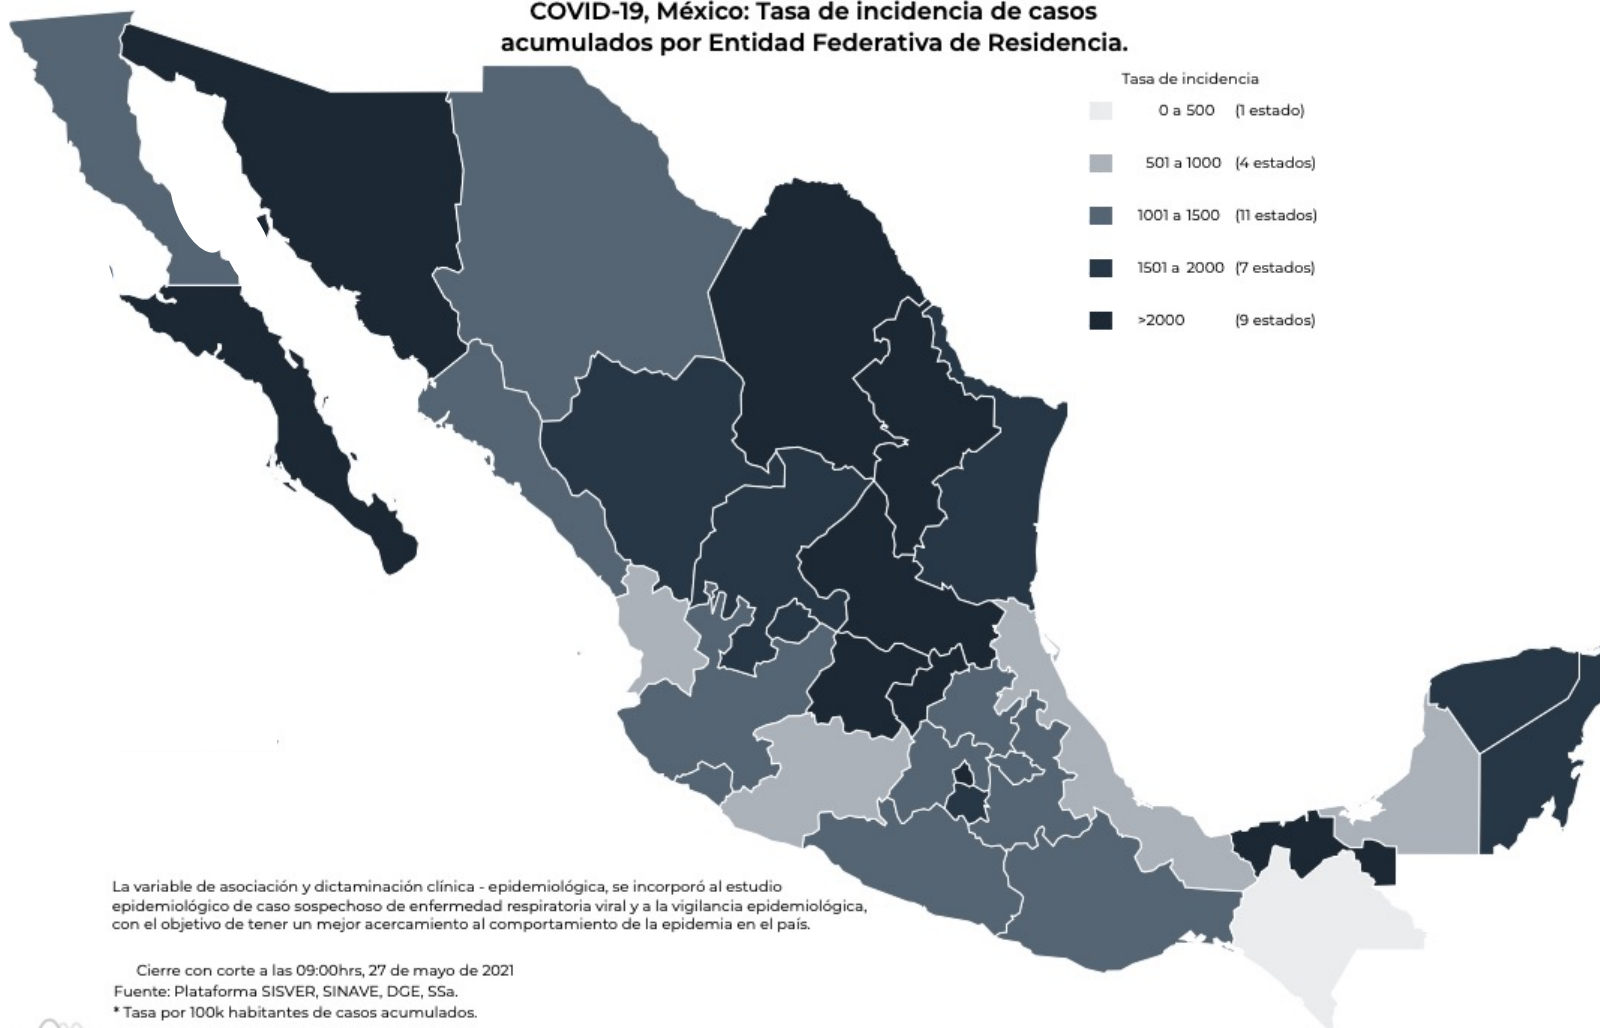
COVID-19, México: Tasa de incidencia de casos acumulados por Entidad Federativa de Residencia.

Tasa de incidencia

0 a 500 (1 estado)

501 a 1000 (4 estados)

1001 a 1500 (11 estados)

1501 a 2000 (7 estados)

>2000 (9 estados)

La variable de asociación y dictaminación clínica - epidemiológica, se incorporó al estudio epidemiológico de caso sospechoso de enfermedad respiratoria viral y a la vigilancia epidemiológica, con el objetivo de tener un mejor acercamiento al comportamiento de la epidemia en el país.

Cierre con corte a las 09:00hrs, 27 de mayo de 2021
Fuente: Plataforma SISVER, SINAVE, DGE, SSa.
* Tasa por 100k habitantes de casos acumulados.